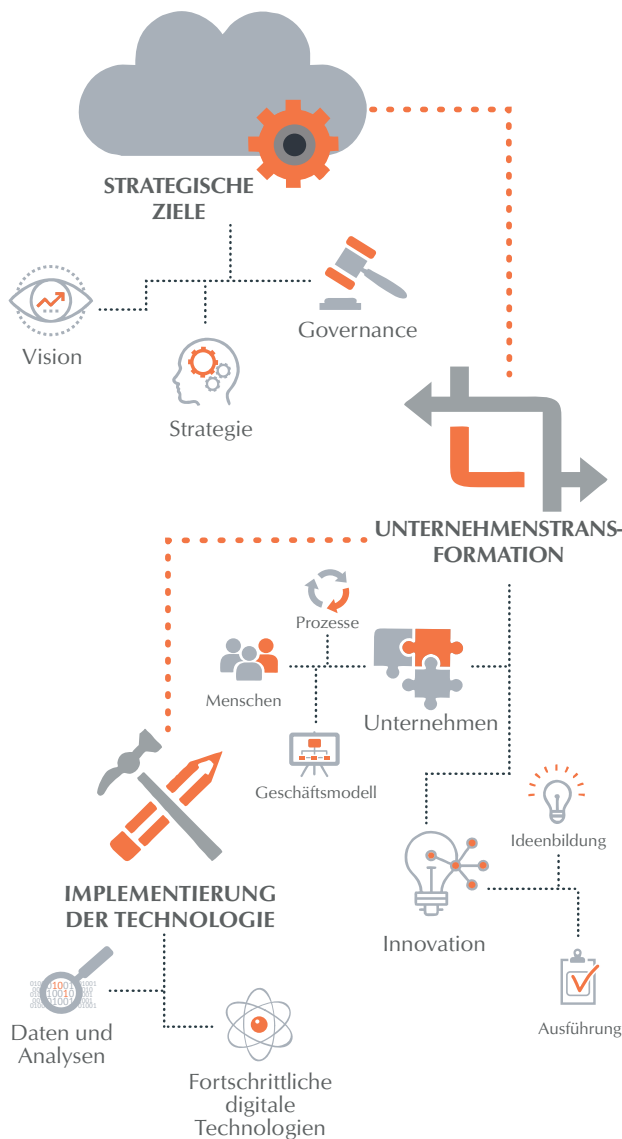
STRATEGISCHE ZIELE

Vision

Governance

Strategie

UNTERNEHMENSTRANSFORMATION

Prozesse

Menschen

Unternehmen

Geschäftsmodell

IMPLEMENTIERUNG DER TECHNOLOGIE

Ideenbildung

Innovation

Ausführung

Daten und Analysen

Fortschrittliche digitale Technologien